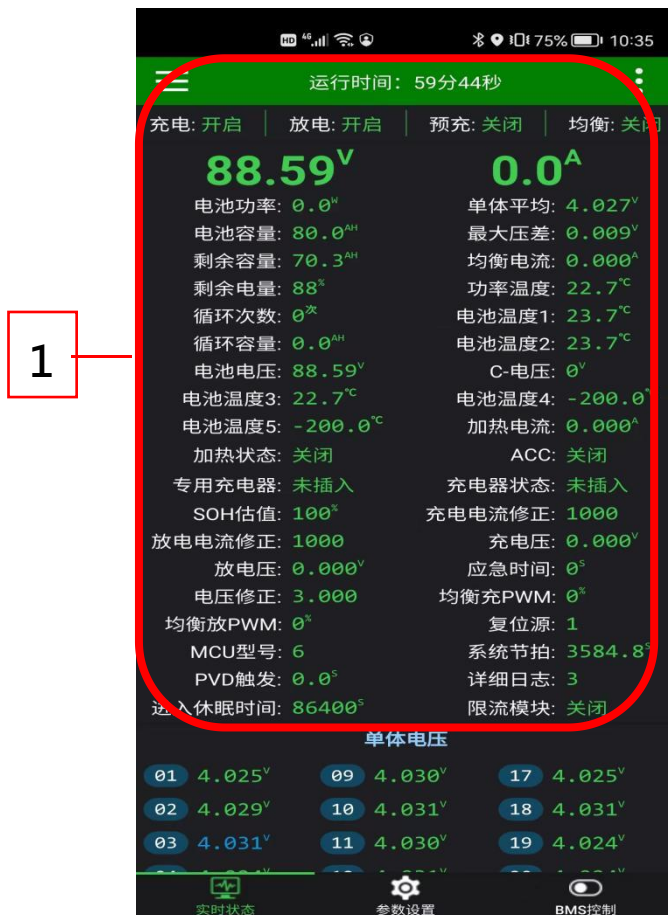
HD 4G 75% 10:35

运行时间: 59分44秒

充电: 开启 | 放电: 开启 | 预充: 关闭 | 均衡: 关闭

88.59$^{V}$ 0.0$^{A}$

电池功率: 0.0$^{W}$ 单体平均: 4.027$^{V}$
电池容量: 80.0$^{AH}$ 最大压差: 0.009$^{V}$
剩余容量: 70.3$^{AH}$ 均衡电流: 0.000$^{A}$
剩余电量: 88$^{\%}$ 功率温度: 22.7$^{℃}$
循环次数: 0$^{次}$ 电池温度1: 23.7$^{℃}$
循环容量: 0.0$^{AH}$ 电池温度2: 23.7$^{℃}$
电池电压: 88.59$^{V}$ C-电压: 0$^{V}$
电池温度3: 22.7$^{℃}$ 电池温度4: -200.0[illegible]
电池温度5: -200.0$^{℃}$ 加热电流: 0.000$^{A}$
加热状态: 关闭 ACC: 关闭
专用充电器: 未插入 充电器状态: 未插入
SOH估值: 100$^{\%}$ 充电电流修正: 1000
放电电流修正: 1000 充电压: 0.000$^{V}$
放电压: 0.000$^{V}$ 应急时间: 0$^{S}$
电压修正: 3.000 均衡充PWM: 0$^{\%}$
均衡放PWM: 0$^{\%}$ 复位源: 1
MCU型号: 6 系统节拍: 3584.8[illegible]
PVD触发: 0.0$^{S}$ 详细日志: 3
进入休眠时间: 86400$^{S}$ 限流模块: 关闭

1

单体电压

01 4.025$^{V}$ 09 4.030$^{V}$ 17 4.025$^{V}$
02 4.029$^{V}$ 10 4.031$^{V}$ 18 4.031$^{V}$
03 4.031$^{V}$ 11 4.030$^{V}$ 19 4.024$^{V}$

实时状态 参数设置 BMS控制